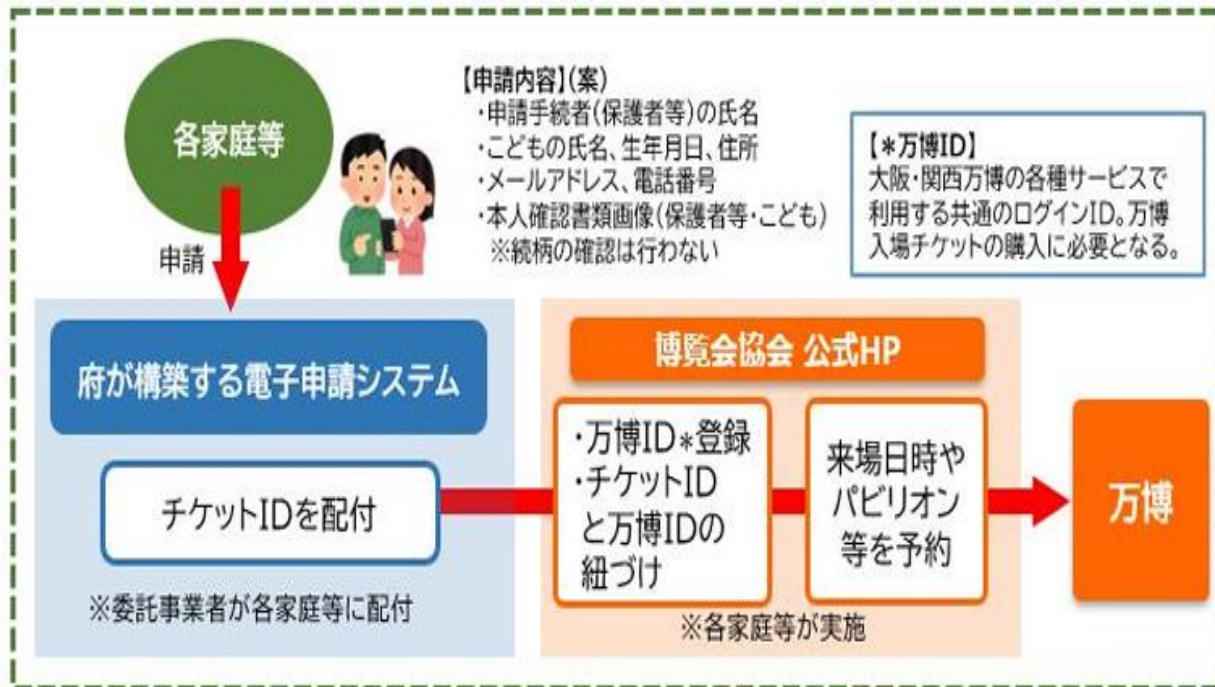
各家庭等

申請

【申請内容】（案）
・申請手続者（保護者等）の氏名
・こどもの氏名、生年月日、住所
・メールアドレス、電話番号
・本人確認書類画像（保護者等・こども）
※続柄の確認は行わない

【＊万博ID】
大阪・関西万博の各種サービスで利用する共通のログインID。万博入場チケットの購入に必要となる。

府が構築する電子申請システム

チケットIDを配付

※委託事業者が各家庭等に配付

博覧会協会 公式HP

・万博ID＊登録
・チケットIDと万博IDの紐づけ

来場日時やパビリオン等を予約

※各家庭等が実施

万博